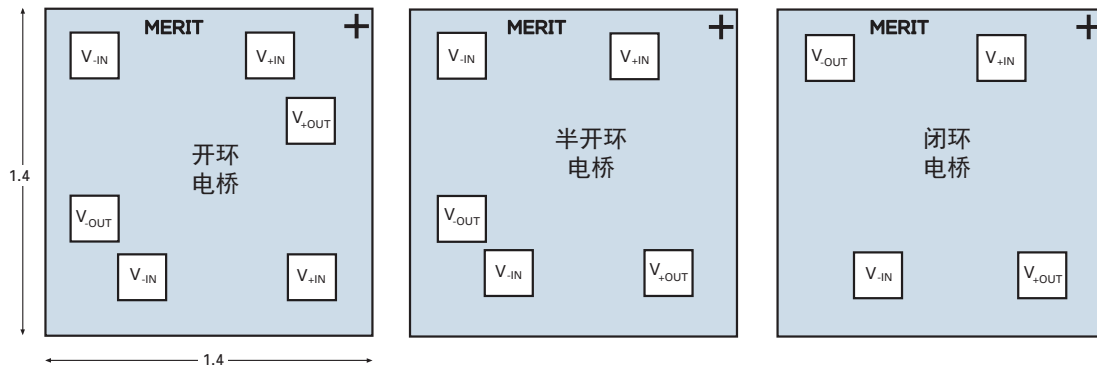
1.4

MERIT +

$V_{-IN}$ $V_{+IN}$

$V_{+OUT}$

开环
电桥

$V_{-OUT}$

$V_{-IN}$ $V_{+IN}$

1.4

MERIT +

$V_{-IN}$ $V_{+IN}$

半开环
电桥

$V_{-OUT}$

$V_{-IN}$ $V_{+OUT}$

MERIT +

$V_{-OUT}$ $V_{+IN}$

闭环
电桥

$V_{-IN}$ $V_{+OUT}$